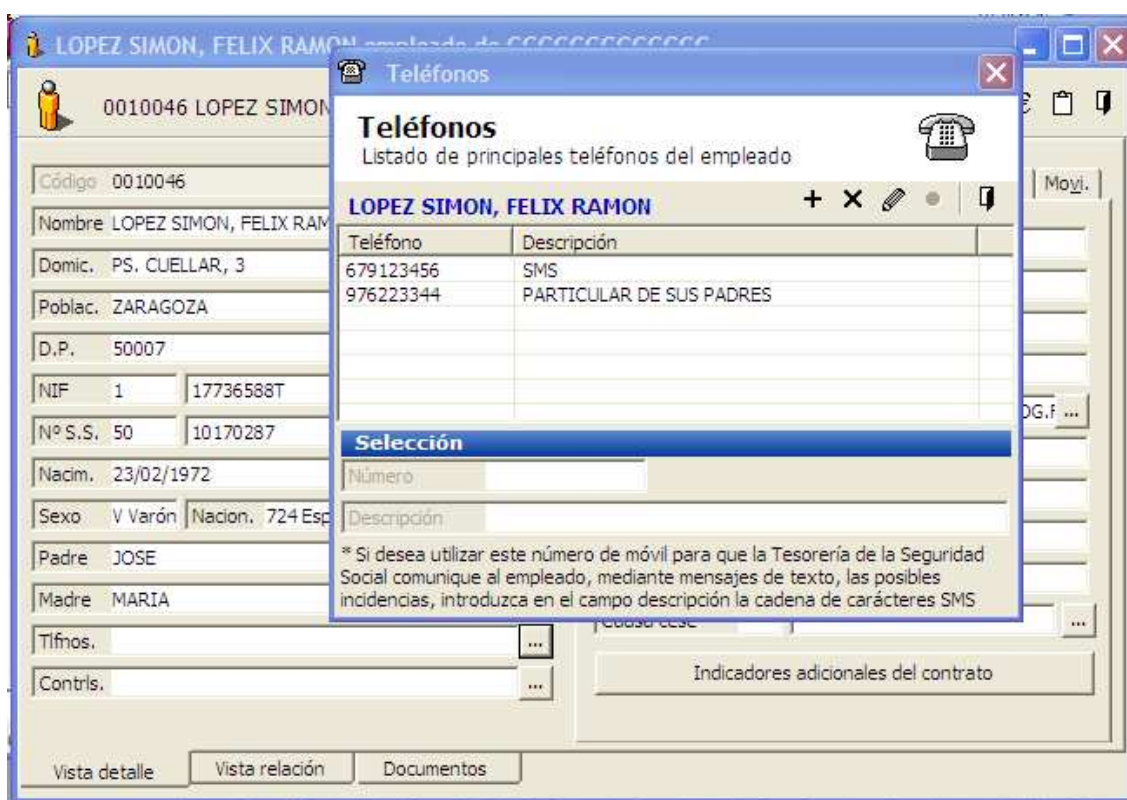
LOPEZ SIMON, FELIX RAMON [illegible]

0010046 LOPEZ SIMON

Teléfonos

Teléfonos
Listado de principales teléfonos del empleado

LOPEZ SIMON, FELIX RAMON

| Teléfono | Descripción |
|---|---|
| 679123456 | SMS |
| 976223344 | PARTICULAR DE SUS PADRES |

Selección
Número
Descripción

* Si desea utilizar este número de móvil para que la Tesorería de la Seguridad Social comunique al empleado, mediante mensajes de texto, las posibles incidencias, introduzca en el campo descripción la cadena de carácteres SMS

Código 0010046
Nombre LOPEZ SIMON, FELIX RAM
Domic. PS. CUELLAR, 3
Poblac. ZARAGOZA
D.P. 50007
NIF 1 17736588T
Nº S.S. 50 10170287
Nacim. 23/02/1972
Sexo V Varón Nacion. 724 Esp
Padre JOSE
Madre MARIA
Tlfnos. ...
Contrls. ...

Movi.
DG.F ...
...

Indicadores adicionales del contrato

Vista detalle
Vista relación
Documentos